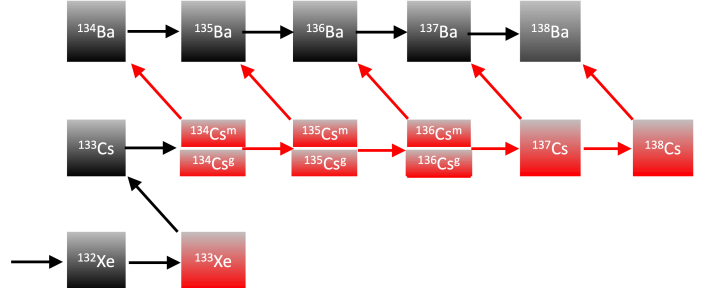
$^{134}$Ba $^{135}$Ba $^{136}$Ba $^{137}$Ba $^{138}$Ba

$^{133}$Cs $^{134}$Cs$^{m}$ $^{134}$Cs$^{g}$ $^{135}$Cs$^{m}$ $^{135}$Cs$^{g}$ $^{136}$Cs$^{m}$ $^{136}$Cs$^{g}$ $^{137}$Cs $^{138}$Cs

$^{132}$Xe $^{133}$Xe